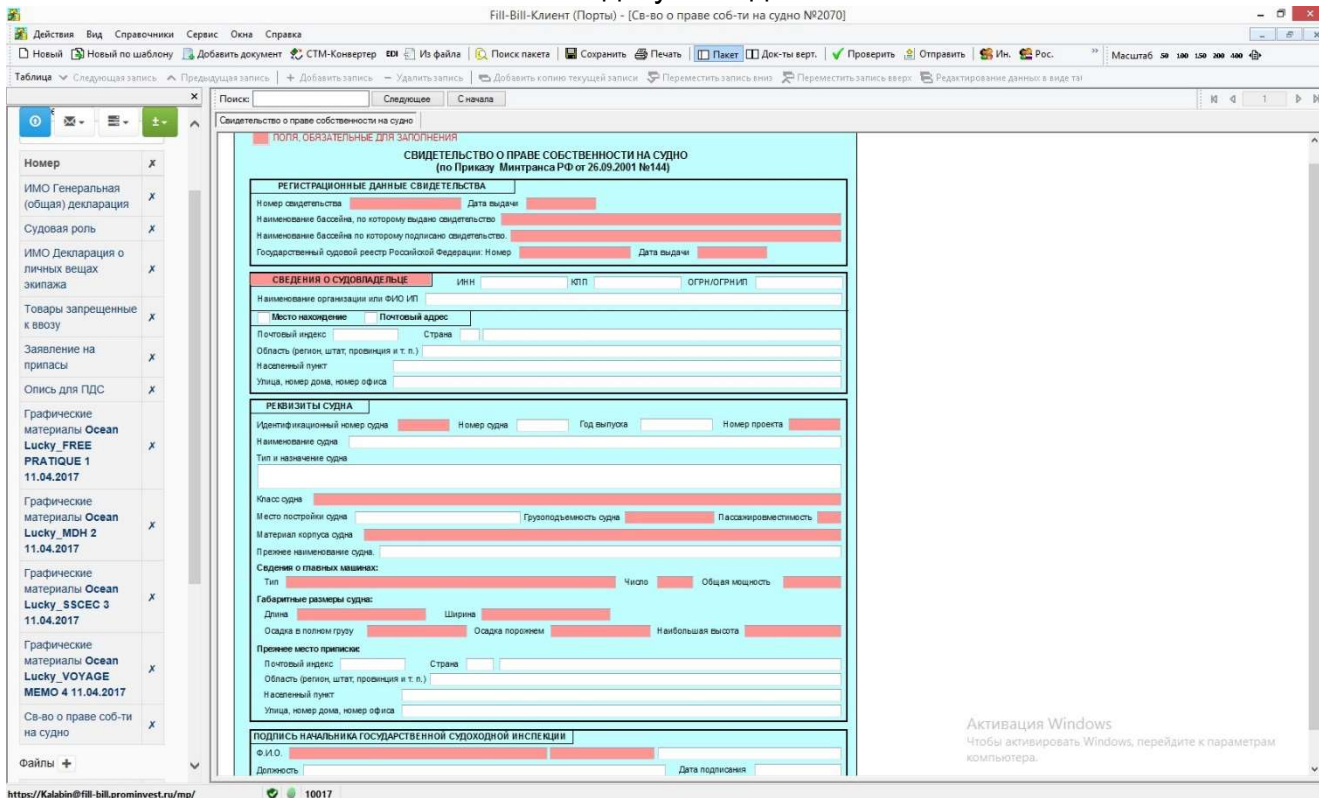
Fill-Bill-Клиент (Порты) - [Св-во о праве соб-ти на судно №2070]

Действия Вид Справочники Сервис Окна Справка

Новый Новый по шаблону Добавить документ СТМ-Конвертер EDI Из файла Поиск пакета Сохранить Печать Пакет Док-ты верт. Проверить Отправить Ин. Рос. Масштаб 50 100 150 200 400

Таблица Следующая запись Предыдущая запись + Добавить запись − Удалить запись Добавить копию текущей записи Переместить запись вниз Переместить запись вверх Редактирование данных в виде та

Поиск: Следующее С начала

1

Свидетельство о праве собственности на судно

Номер
ИМО Генеральная (общая) декларация
Судовая роль
ИМО Декларация о личных вещах экипажа
Товары запрещенные к ввозу
Заявление на припасы
Опись для ПДС
Графические материалы Ocean Lucky_FREE PRATIQUE 1 11.04.2017
Графические материалы Ocean Lucky_MDH 2 11.04.2017
Графические материалы Ocean Lucky_SSCEC 3 11.04.2017
Графические материалы Ocean Lucky_VOYAGE MEMO 4 11.04.2017
Св-во о праве соб-ти на судно
Файлы +

ПОЛЯ, ОБЯЗАТЕЛЬНЫЕ ДЛЯ ЗАПОЛНЕНИЯ

СВИДЕТЕЛЬСТВО О ПРАВЕ СОБСТВЕННОСТИ НА СУДНО
(по Приказу Минтранса РФ от 26.09.2001 №144)

РЕГИСТРАЦИОННЫЕ ДАННЫЕ СВИДЕТЕЛЬСТВА
Номер свидетельства Дата выдачи
Наименование бассейна, по которому выдано свидетельство
Наименование бассейна по которому подписано свидетельство.
Государственный судовой реестр Российской Федерации: Номер Дата выдачи

СВЕДЕНИЯ О СУДОВЛАДЕЛЬЦЕ ИНН КПП ОГРН/ОГРНИП
Наименование организации или ФИО ИП
Место нахождение Почтовый адрес
Почтовый индекс Страна
Область (регион, штат, провинция и т. п.)
Населенный пункт
Улица, номер дома, номер офиса

РЕКВИЗИТЫ СУДНА
Идентификационный номер судна Номер судна Год выпуска Номер проекта
Наименование судна
Тип и назначение судна
Класс судна
Место постройки судна Грузоподъемность судна Пассажировместимость
Материал корпуса судна
Прежнее наименование судна.
Сведения о главных машинах:
Тип Число Общая мощность
Габаритные размеры судна:
Длина Ширина
Осадка в полном грузу Осадка порожнем Наибольшая высота
Прежнее место приписки:
Почтовый индекс Страна
Область (регион, штат, провинция и т. п.)
Населенный пункт
Улица, номер дома, номер офиса

ПОДПИСЬ НАЧАЛЬНИКА ГОСУДАРСТВЕННОЙ СУДОХОДНОЙ ИНСПЕКЦИИ
Ф.И.О.
Должность Дата подписания

Активация Windows
Чтобы активировать Windows, перейдите к параметрам компьютера.

https://Kalabin@fill-bill.prominvest.ru/mp/ 10017